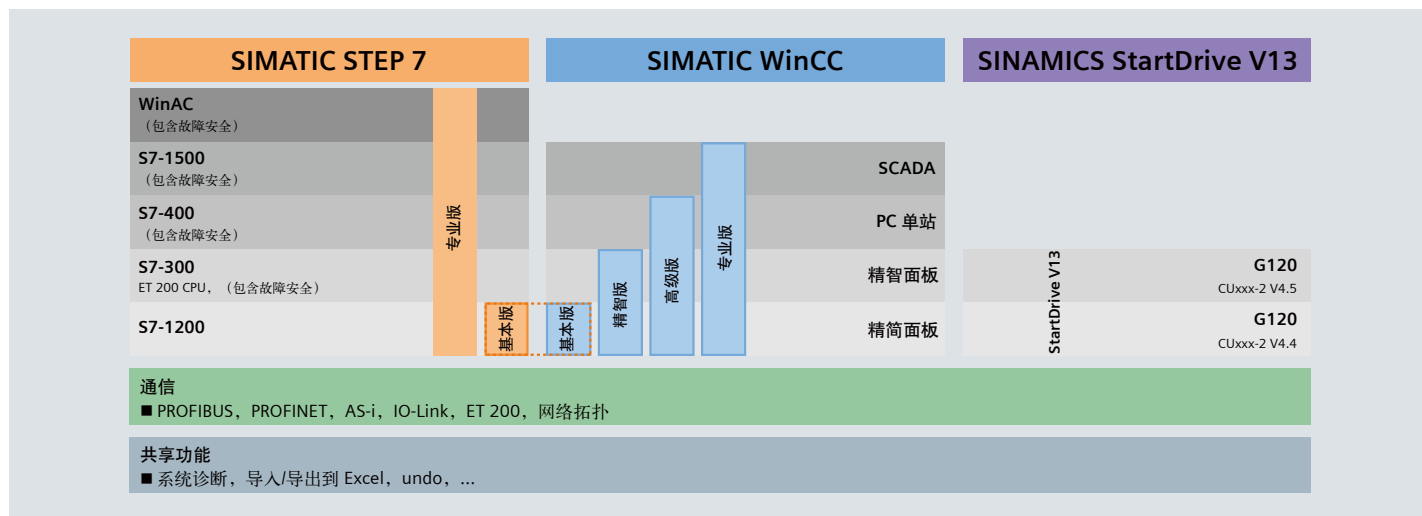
SIMATIC STEP 7

SIMATIC WinCC

SINAMICS StartDrive V13

WinAC
（包含故障安全）

S7-1500
（包含故障安全）

S7-400
（包含故障安全）

S7-300
ET 200 CPU，（包含故障安全）

S7-1200

专业版

基本版

基本版

精智版

高级版

专业版

SCADA

PC 单站

精智面板

精简面板

StartDrive V13

G120
CUxxx-2 V4.5

G120
CUxxx-2 V4.4

通信
■ PROFIBUS，PROFINET，AS-i，IO-Link，ET 200，网络拓扑

共享功能
■ 系统诊断，导入/导出到 Excel，undo，...